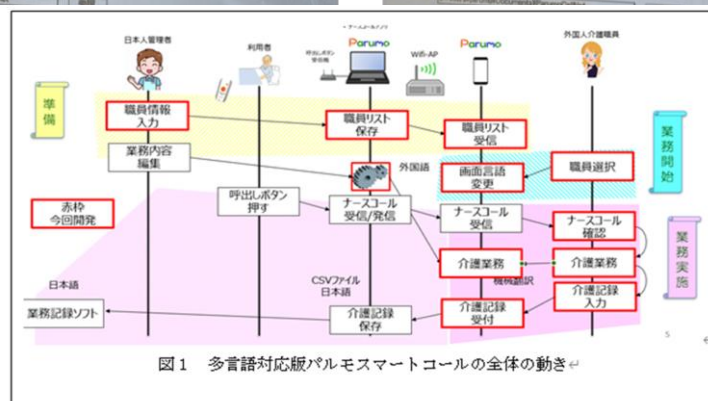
日本人管理者

利用者

呼出しボタン受信機

Parumo

Wifi-AP

Parumo

外国人介護職員

準備

職員情報入力

職員リスト保存

職員リスト受信

業務開始

業務内容編集

外国語

画面言語変更

職員選択

赤枠今回開発

呼出しボタン押す

ナースコール受信/発信

ナースコール受信

ナースコール確認

業務実施

介護業務

介護業務

機械翻訳

日本語

CSVファイル日本語

介護記録入力

業務記録ソフト

介護記録保存

介護記録受付

図１　多言語対応版パルモスマートコールの全体の動き